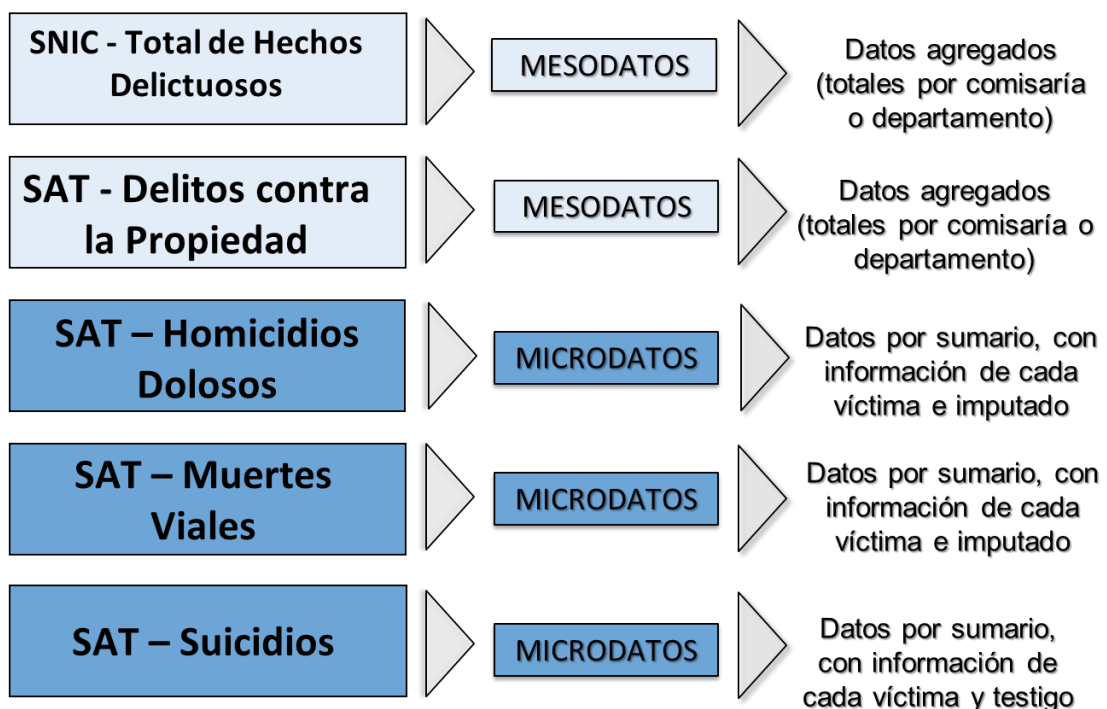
SNIC - Total de Hechos Delictuosos

MESODATOS

Datos agregados (totales por comisaría o departamento)

SAT - Delitos contra la Propiedad

MESODATOS

Datos agregados (totales por comisaría o departamento)

SAT – Homicidios Dolosos

MICRODATOS

Datos por sumario, con información de cada víctima e imputado

SAT – Muertes Viales

MICRODATOS

Datos por sumario, con información de cada víctima e imputado

SAT – Suicidios

MICRODATOS

Datos por sumario, con información de cada víctima y testigo